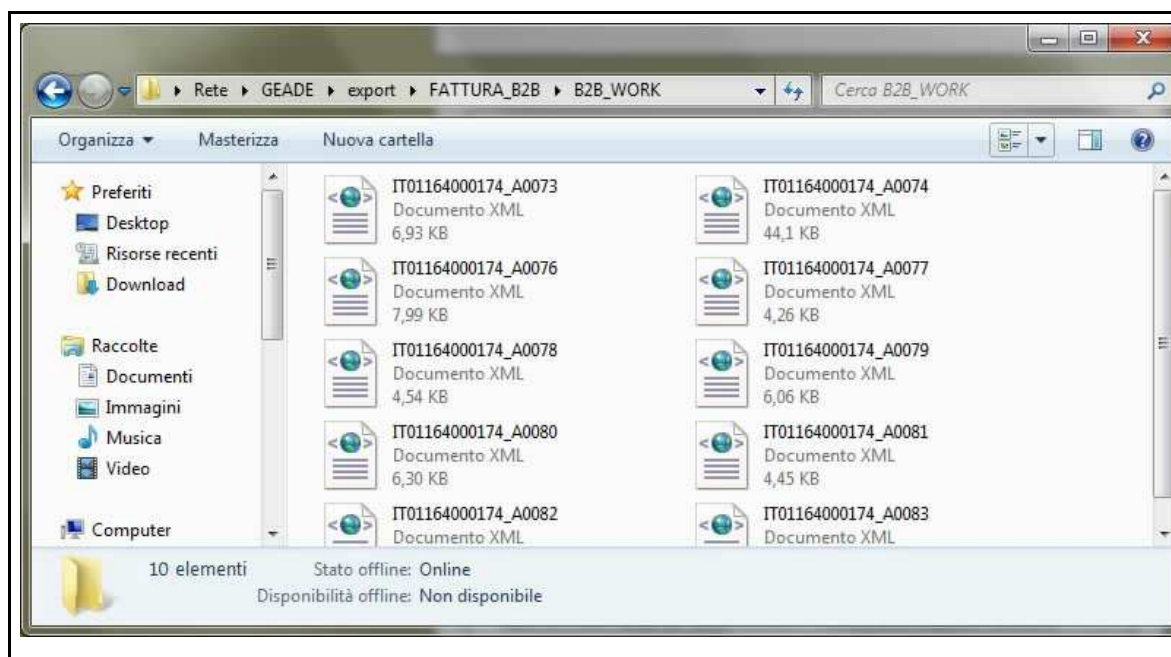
▸ Rete ▸ GEADE ▸ export ▸ FATTURA_B2B ▸ B2B_WORK

Cerca B2B_WORK

Organizza ▾ Masterizza Nuova cartella

Preferiti
Desktop
Risorse recenti
Download

Raccolte
Documenti
Immagini
Musica
Video

Computer

IT01164000174_A0073
Documento XML
6,93 KB

IT01164000174_A0074
Documento XML
44,1 KB

IT01164000174_A0076
Documento XML
7,99 KB

IT01164000174_A0077
Documento XML
4,26 KB

IT01164000174_A0078
Documento XML
4,54 KB

IT01164000174_A0079
Documento XML
6,06 KB

IT01164000174_A0080
Documento XML
6,30 KB

IT01164000174_A0081
Documento XML
4,45 KB

IT01164000174_A0082
Documento XML

IT01164000174_A0083
Documento XML

10 elementi
Stato offline: Online
Disponibilità offline: Non disponibile